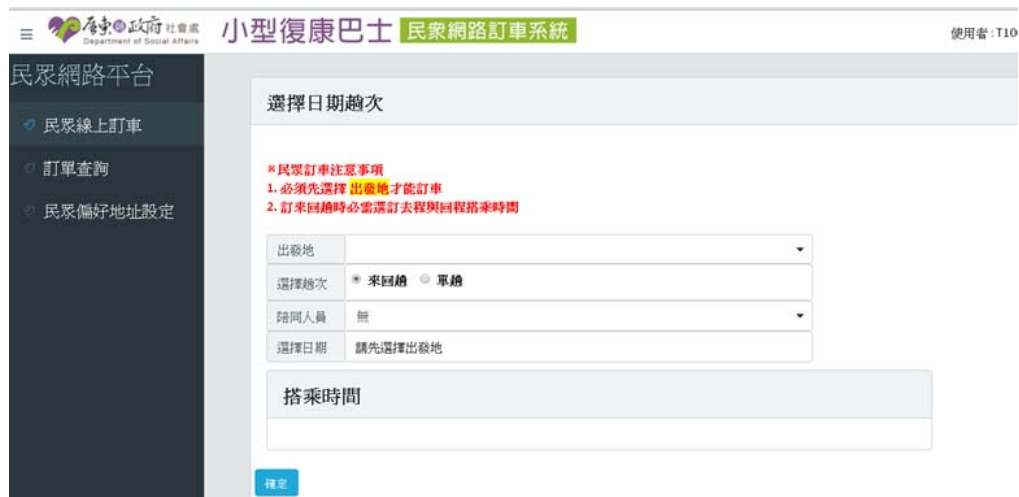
≡ 臺東縣政府 社會處 Department of Social Affairs 小型復康巴士 民眾網路訂車系統 使用者:T10

民眾網路平台

民眾線上訂車

訂單查詢

民眾偏好地址設定

選擇日期趟次

※民眾訂車注意事項
1. 必須先選擇 出發地 才能訂車
2. 訂來回趟時必需選訂去程與回程搭乘時間

| 出發地 | |
|---|---|
| 選擇趟次 | 來回趟 單趟 |
| 陪同人員 | 無 |
| 選擇日期 | 請先選擇出發地 |

搭乘時間

確定